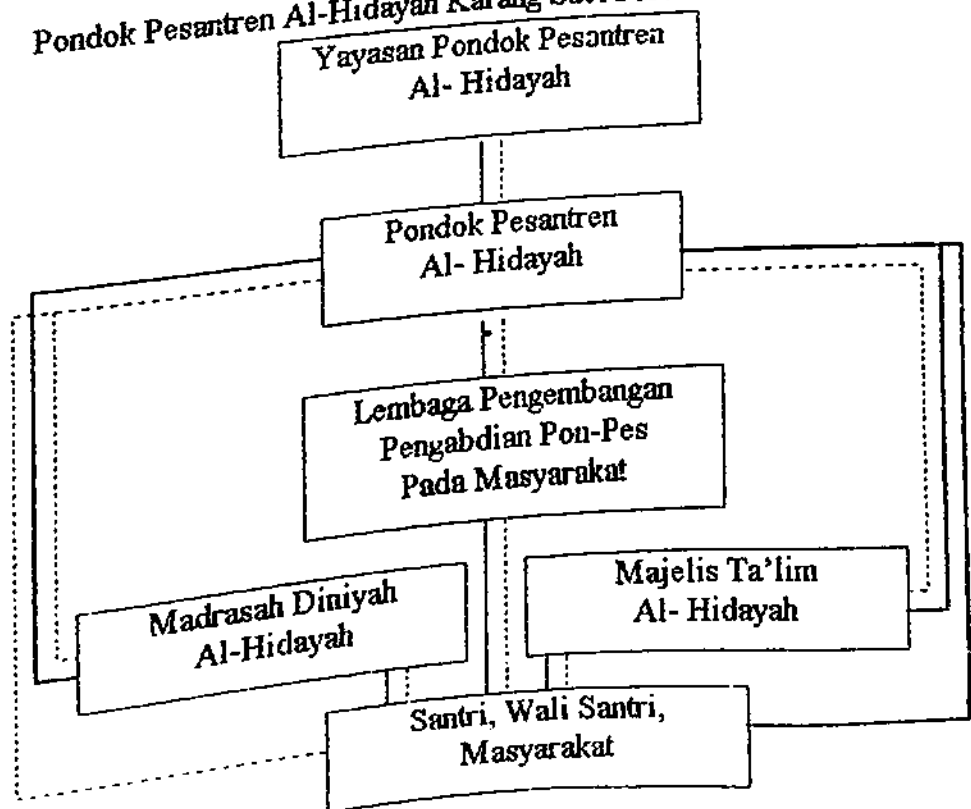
Pondok Pesantren Al-Hidayah Karang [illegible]

Yayasan Pondok Pesantren Al- Hidayah

Pondok Pesantren Al- Hidayah

Lembaga Pengembangan Pengabdian Pon-Pes Pada Masyarakat

Madrasah Diniyah Al-Hidayah

Majelis Ta'lim Al- Hidayah

Santri, Wali Santri, Masyarakat